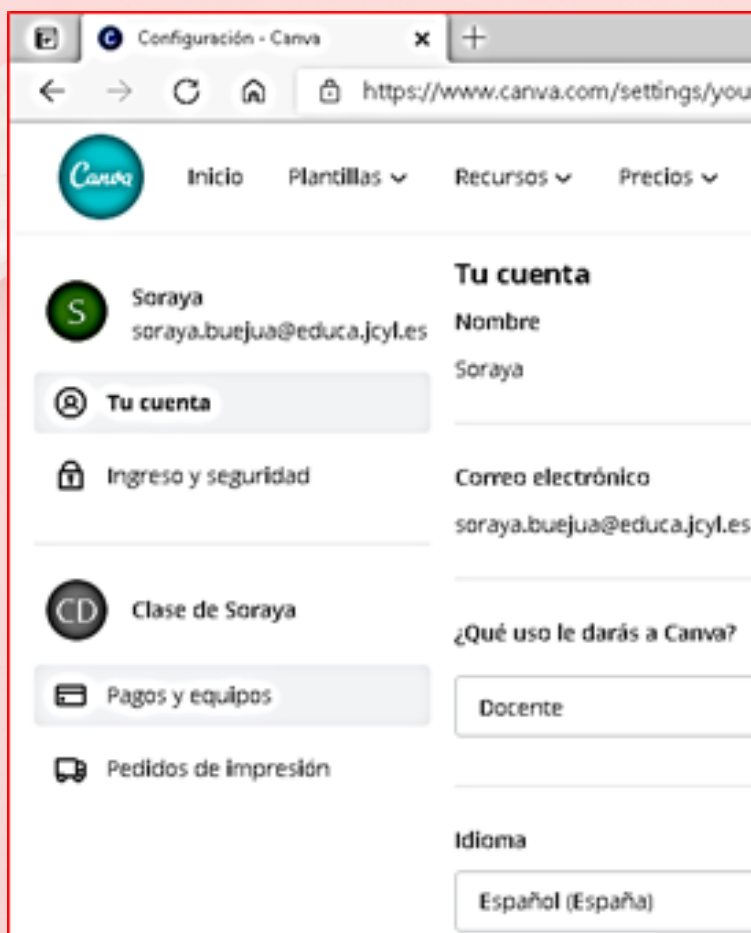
Configuración - Canva ×

https://www.canva.com/settings/you

Canva Inicio Plantillas Recursos Precios

S Soraya
soraya.buejua@educa.jcyl.es

Tu cuenta

Ingreso y seguridad

CD Clase de Soraya

Pagos y equipos

Pedidos de impresión

Tu cuenta

Nombre

Soraya

Correo electrónico

soraya.buejua@educa.jcyl.es

¿Qué uso le darás a Canva?

Docente

Idioma

Español (España)